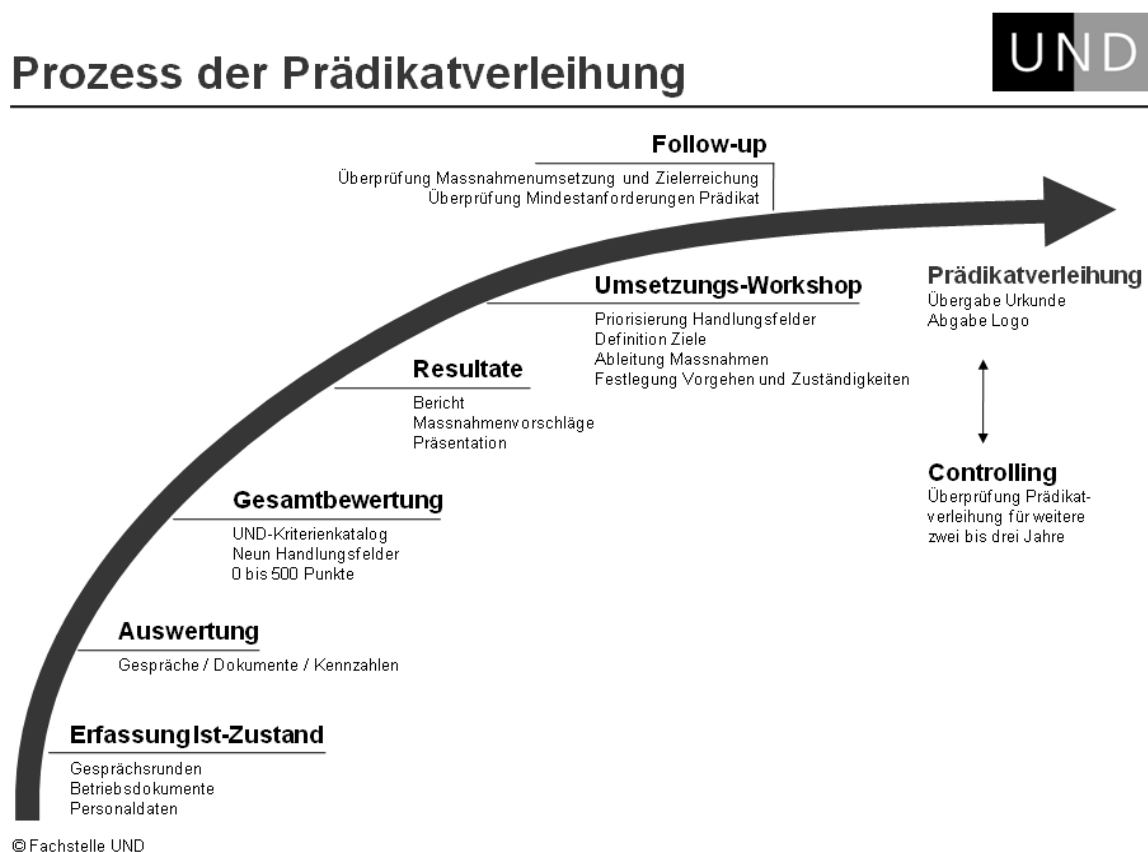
Prozess der Prädikatverleihung

UND

Follow-up
Überprüfung Massnahmenumsetzung und Zielerreichung
Überprüfung Mindestanforderungen Prädikat

Prädikatverleihung
Übergabe Urkunde
Abgabe Logo

Umsetzungs-Workshop
Priorisierung Handlungsfelder
Definition Ziele
Ableitung Massnahmen
Festlegung Vorgehen und Zuständigkeiten

Resultate
Bericht
Massnahmenvorschläge
Präsentation

Controlling
Überprüfung Prädikatverleihung für weitere zwei bis drei Jahre

Gesamtbewertung
UND-Kriterienkatalog
Neun Handlungsfelder
0 bis 500 Punkte

Auswertung
Gespräche / Dokumente / Kennzahlen

Erfassung Ist-Zustand
Gesprächsrunden
Betriebsdokumente
Personaldaten

© Fachstelle UND